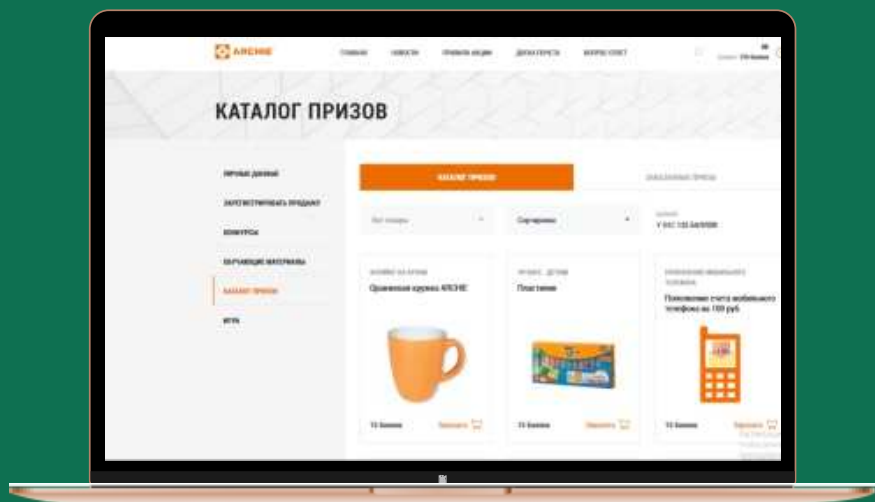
АРСНЕ

ГЛАВНАЯ НОВОСТИ ПРАВИЛА АКЦИИ ДИЛЕРАМ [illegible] ВОПРОС-ОТВЕТ

КАТАЛОГ ПРИЗОВ

ЛИЧНЫЕ ДАННЫЕ
ЗАРЕГИСТРИРОВАТЬ ПРОДАЖУ
КОНКУРСЫ
ОБУЧАЮЩИЕ МАТЕРИАЛЫ
КАТАЛОГ ПРИЗОВ
ИГРА

КАТАЛОГ ПРИЗОВ
ЗАКАЗАННЫЕ ПРИЗЫ

Все товары
Сортировка
У ВАС 135 БАЛЛОВ

КОФЕ НА КУХНЕ
Оранжевая кружка АРСНЕ
15 баллов
Заказать

ТВОРЧЕСТВО ДЕТЯМ
Пластилин
15 баллов
Заказать

ПОПОЛНЕНИЕ МОБИЛЬНОГО ТЕЛЕФОНА
Пополнение счета мобильного телефона на 100 руб
15 баллов
Заказать